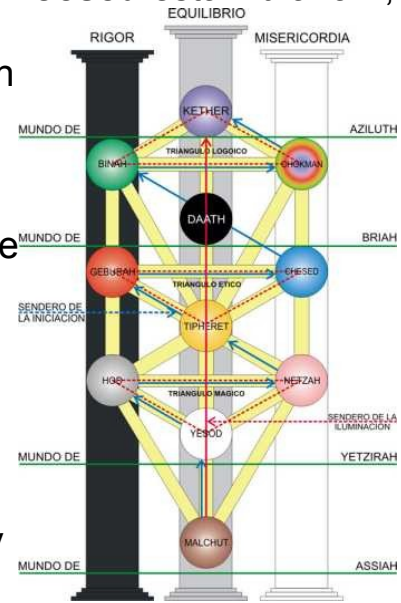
EQUILIBRIO
RIGOR
MISERICORDIA
n
KETHER
MUNDO DE
AZILUTH
BINAH
TRIANGULO LOGOICO
CHOKMAH
DAATH
e
MUNDO DE
BRIAH
GEBURAH
CHESED
TRIANGULO ETICO
SENDERO DE LA INICIACION
TIPHERET
HOD
NETZAH
TRIANGULO MAGICO
SENDERO DE LA ILUMINACION
YESOD
MUNDO DE
YETZIRAH
y
MALCHUT
MUNDO DE
ASSIAH